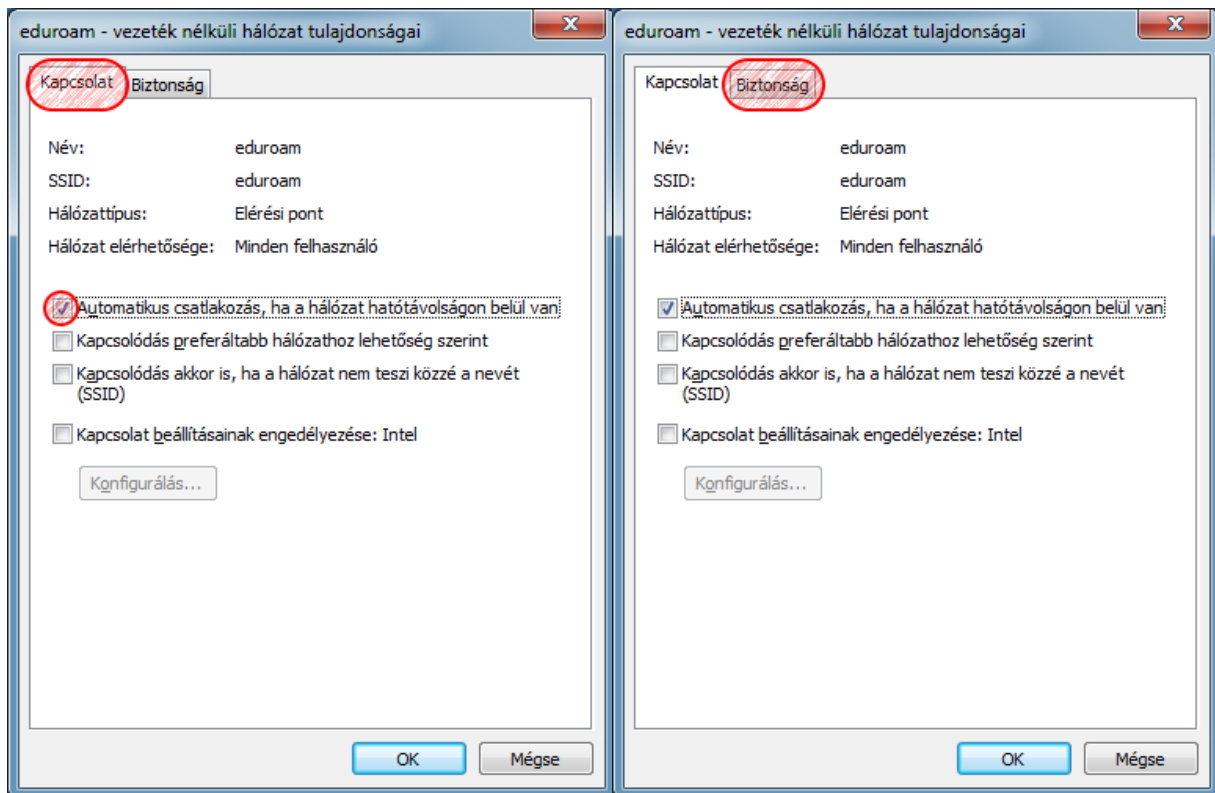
eduroam - vezeték nélküli hálózat tulajdonságai

Kapcsolat
Biztonság

Név: eduroam
SSID: eduroam
Hálózattípus: Elérési pont
Hálózat elérhetősége: Minden felhasználó

Automatikus csatlakozás, ha a hálózat hatótávolságon belül van
Kapcsolódás preferáltabb hálózathoz lehetőség szerint
Kapcsolódás akkor is, ha a hálózat nem teszi közzé a nevét (SSID)

Kapcsolat beállításainak engedélyezése: Intel

Konfigurálás...

OK
Mégse

eduroam - vezeték nélküli hálózat tulajdonságai

Kapcsolat
Biztonság

Név: eduroam
SSID: eduroam
Hálózattípus: Elérési pont
Hálózat elérhetősége: Minden felhasználó

Automatikus csatlakozás, ha a hálózat hatótávolságon belül van
Kapcsolódás preferáltabb hálózathoz lehetőség szerint
Kapcsolódás akkor is, ha a hálózat nem teszi közzé a nevét (SSID)

Kapcsolat beállításainak engedélyezése: Intel

Konfigurálás...

OK
Mégse